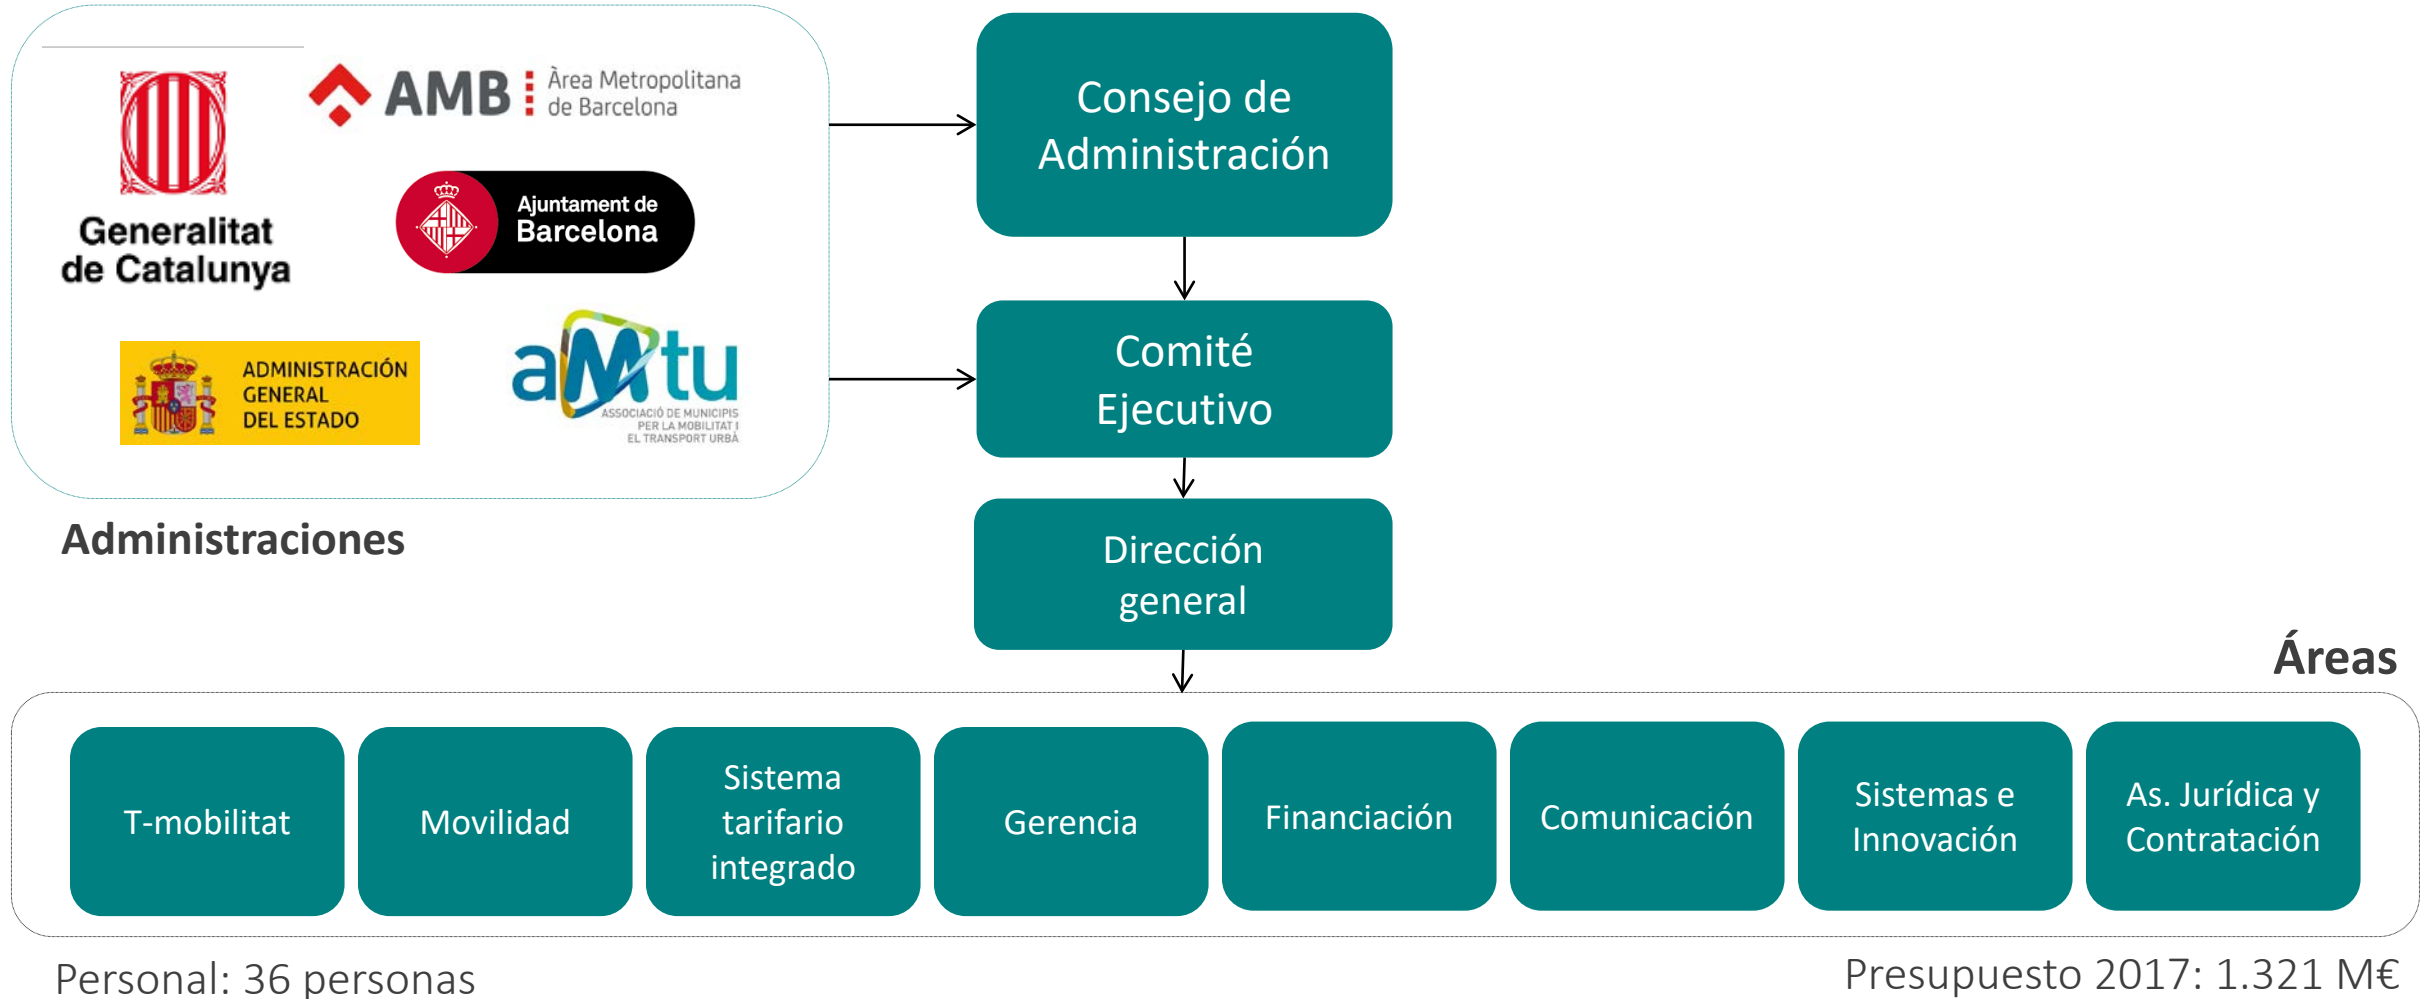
Generalitat de Catalunya

AMB Àrea Metropolitana de Barcelona

Ajuntament de Barcelona

ADMINISTRACIÓN GENERAL DEL ESTADO

aMtu ASSOCIACIÓ DE MUNICIPIS PER LA MOBILITAT I EL TRANSPORT URBÀ

Administraciones

Consejo de Administración

Comité Ejecutivo

Dirección general

Áreas

T-mobilitat

Movilidad

Sistema tarifario integrado

Gerencia

Financiación

Comunicación

Sistemas e Innovación

As. Jurídica y Contratación

Personal: 36 personas

Presupuesto 2017: 1.321 M€